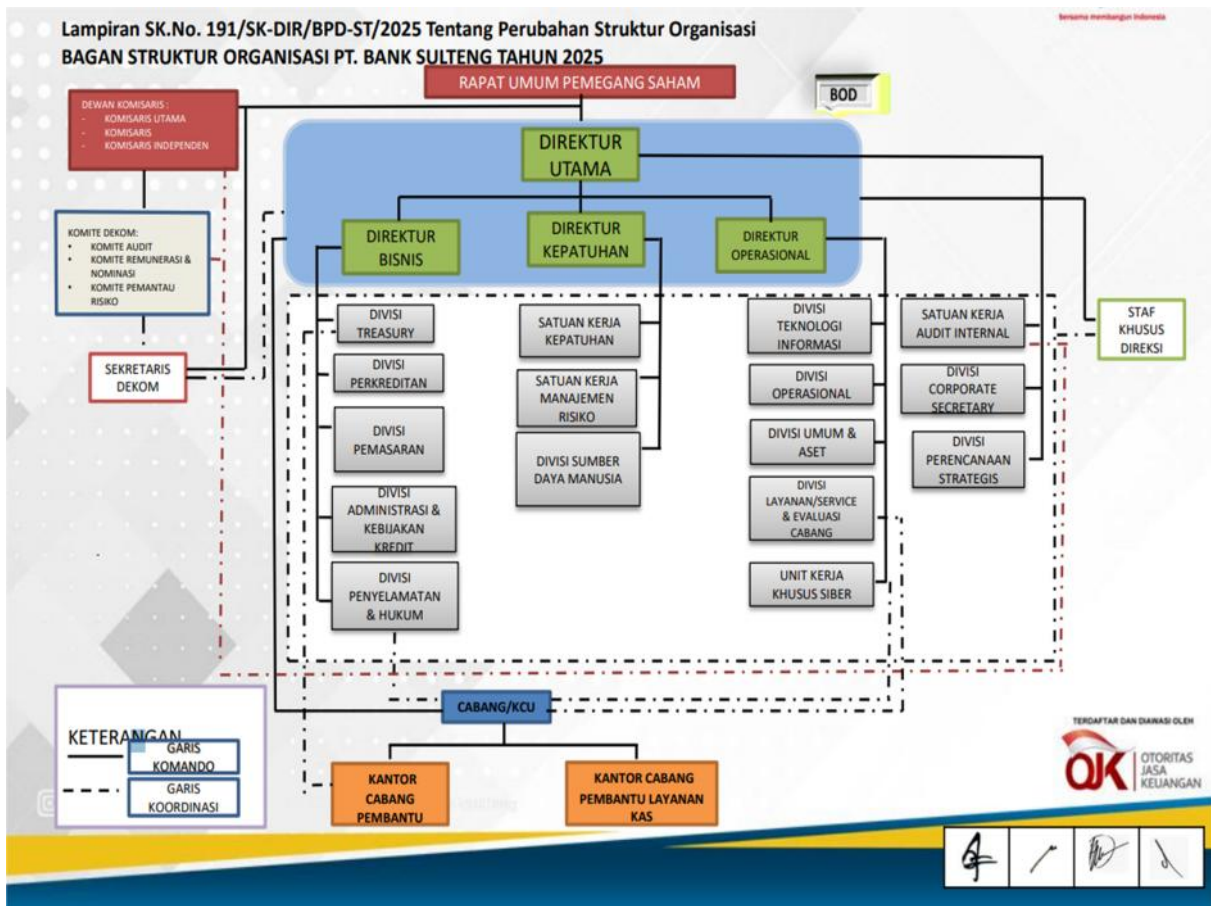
Lampiran SK.No. 191/SK-DIR/BPD-ST/2025 Tentang Perubahan Struktur Organisasi
BAGAN STRUKTUR ORGANISASI PT. BANK SULTENG TAHUN 2025

bersama membangun indonesia

RAPAT UMUM PEMEGANG SAHAM

BOD

DEWAN KOMISARIS :
- KOMISARIS UTAMA
- KOMISARIS
- KOMISARIS INDEPENDEN

KOMITE DEKOM:
- KOMITE AUDIT
- KOMITE REMUNERASI & NOMINASI
- KOMITE PEMANTAU RISIKO

SEKRETARIS DEKOM

DIREKTUR UTAMA

DIREKTUR BISNIS

DIREKTUR KEPATUHAN

DIREKTUR OPERASIONAL

DIVISI TREASURY

DIVISI PERKREDITAN

DIVISI PEMASARAN

DIVISI ADMINISTRASI & KEBIJAKAN KREDIT

DIVISI PENYELAMATAN & HUKUM

SATUAN KERJA KEPATUHAN

SATUAN KERJA MANAJEMEN RISIKO

DIVISI SUMBER DAYA MANUSIA

DIVISI TEKNOLOGI INFORMASI

DIVISI OPERASIONAL

DIVISI UMUM & ASET

DIVISI LAYANAN/SERVICE & EVALUASI CABANG

UNIT KERJA KHUSUS SIBER

SATUAN KERJA AUDIT INTERNAL

DIVISI CORPORATE SECRETARY

DIVISI PERENCANAAN STRATEGIS

STAF KHUSUS DIREKSI

CABANG/KCU

KANTOR CABANG PEMBANTU

KANTOR CABANG PEMBANTU LAYANAN KAS

KETERANGAN
GARIS KOMANDO
GARIS KOORDINASI

TERDAFTAR DAN DIAWASI OLEH
OJK OTORITAS JASA KEUANGAN